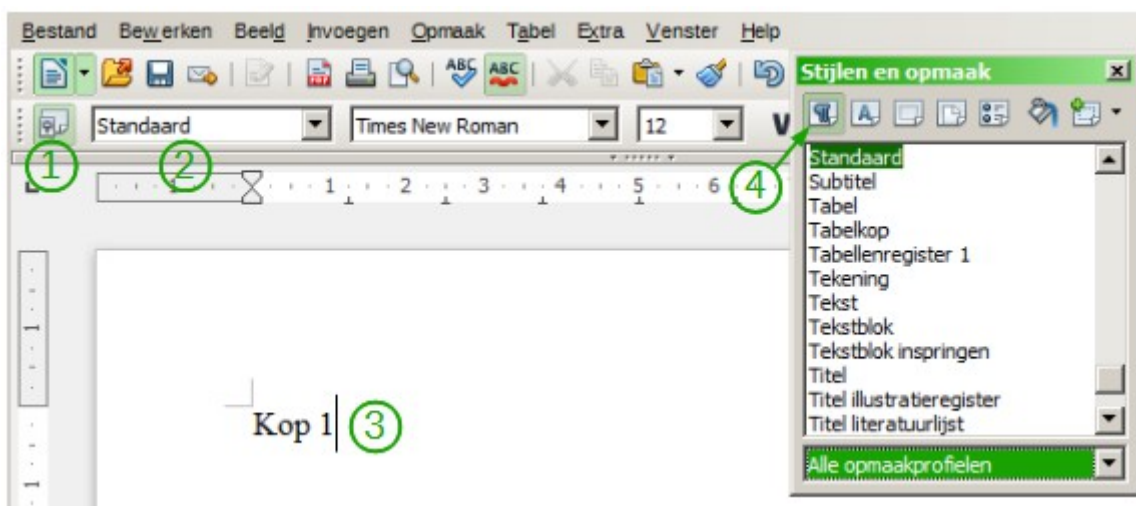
Bestand Bewerken Beeld Invoegen Opmaak Tabel Extra Venster Help

Standaard Times New Roman 12

Stijlen en opmaak

1 2 3 4

1 2 3 4 5 6

Standaard
Subtitel
Tabel
Tabelkop
Tabellenregister 1
Tekening
Tekst
Tekstblok
Tekstblok inspringen
Titel
Titel illustratieregister
Titel literatuurlijst

Alle opmaakprofielen

Kop 1